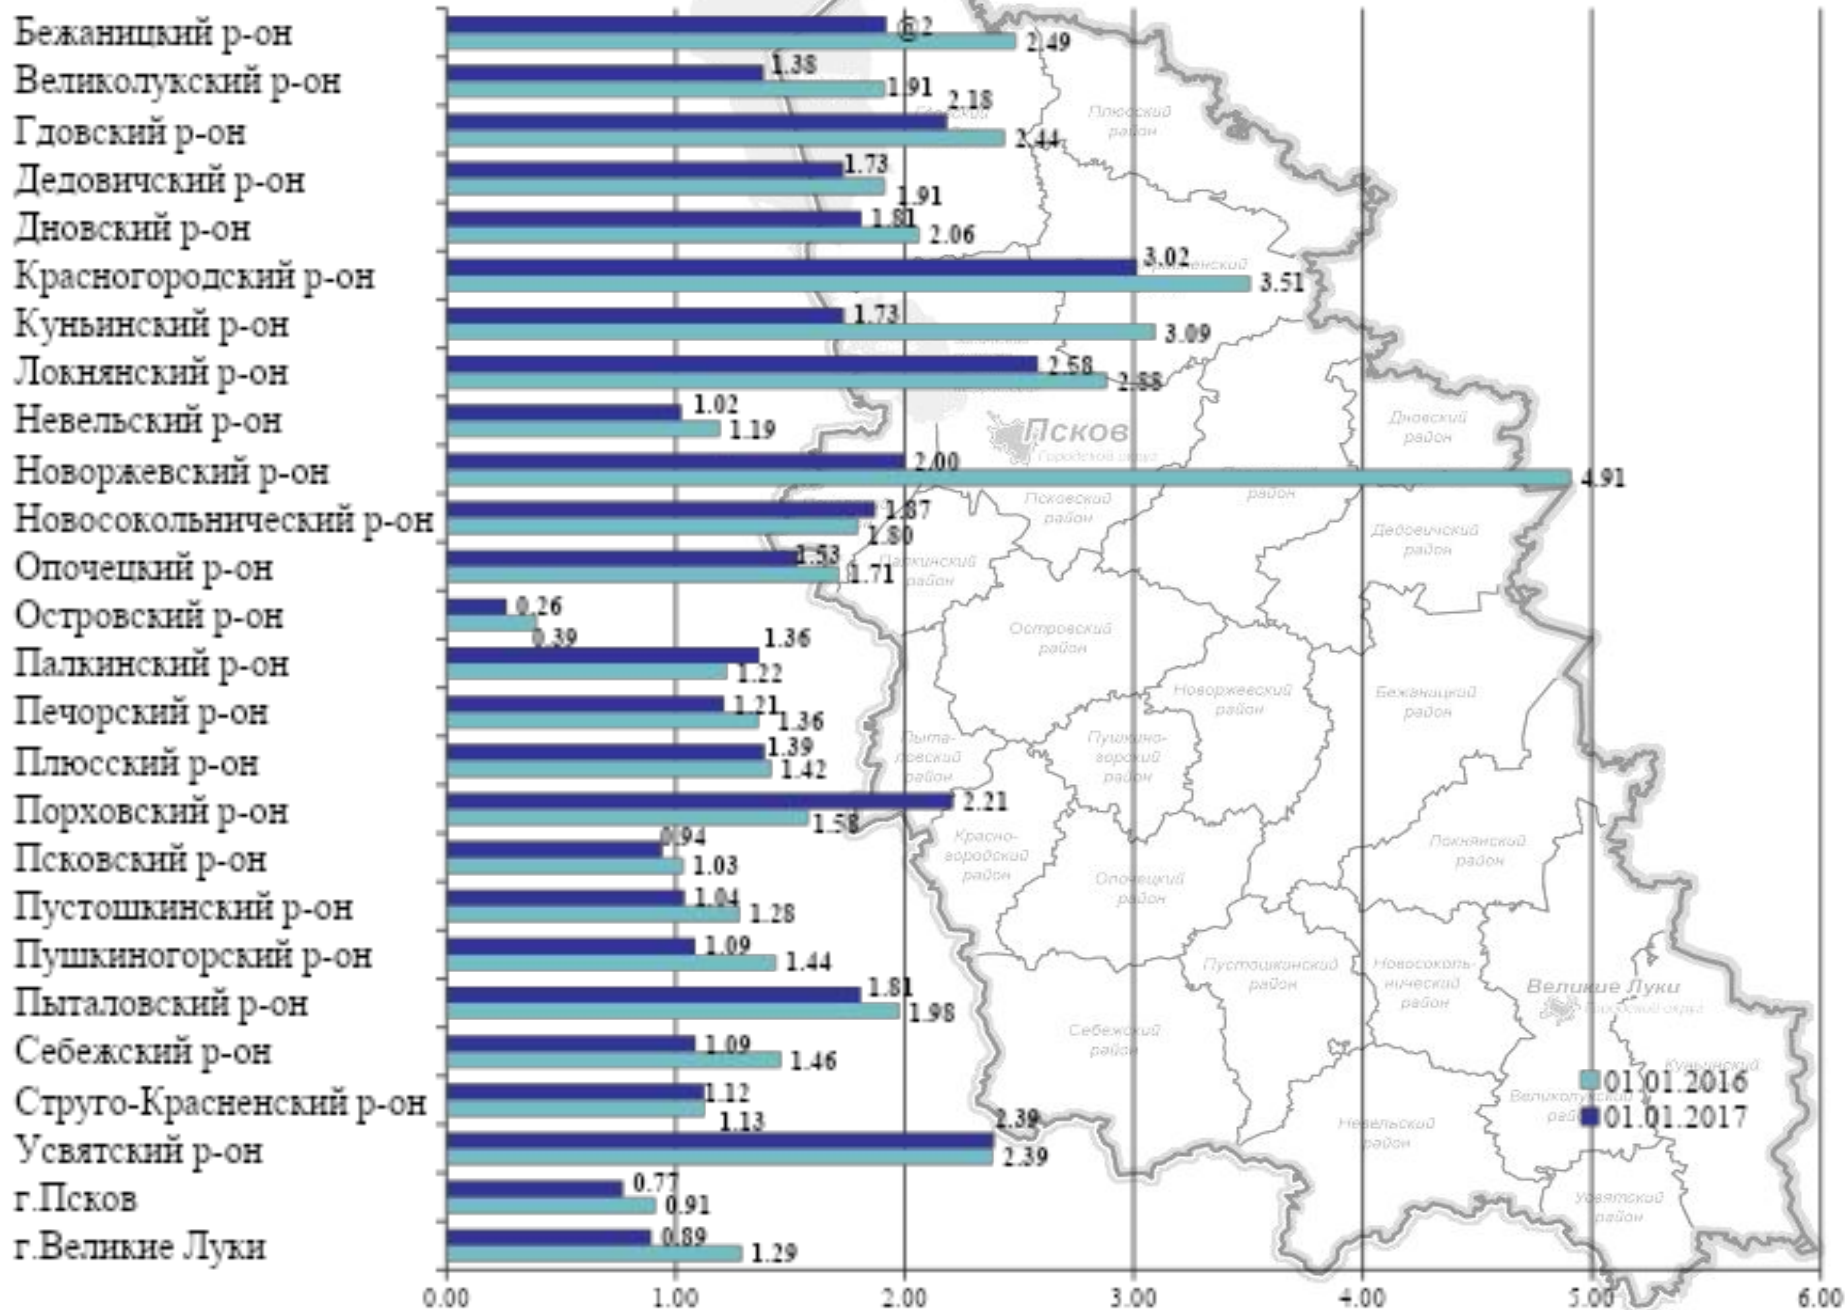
Бежаницкий р-он 1.92 2.49
Великолукский р-он 1.38 1.91
Гдовский р-он 2.18 2.44
Дедовичский р-он 1.73 1.91
Дновский р-он 1.81 2.06
Красногородский р-он 3.02 3.51
Куньинский р-он 1.73 3.09
Локнянский р-он 2.58 2.88
Невельский р-он 1.02 1.19
Новоржевский р-он 2.00 4.91
Новосокольнический р-он 1.87 1.80
Опочецкий р-он 1.53 1.71
Островский р-он 0.26 0.39
Палкинский р-он 1.36 1.22
Печорский р-он 1.21 1.36
Плюсский р-он 1.39 1.42
Порховский р-он 2.21 1.58
Псковский р-он 0.94 1.03
Пустошкинский р-он 1.04 1.28
Пушкиногорский р-он 1.09 1.44
Пыталовский р-он 1.81 1.98
Себежский р-он 1.09 1.46
Струго-Красненский р-он 1.12 1.13
Усвятский р-он 2.39 2.39
г.Псков 0.77 0.91
г.Великие Луки 0.89 1.29

0.00 1.00 2.00 3.00 4.00 5.00 6.00

01.01.2016
01.01.2017

Плюсский район
Псков
Городской округ
Дновский район
Псковский район
Дедовичский район
Палкинский район
Островский район
Новоржевский район
Бежаницкий район
Пыталовский район
Пушкиногорский район
Красногородский район
Локнянский район
Опочецкий район
Пустошкинский район
Новосокольнический район
Великие Луки
Городской округ
Себежский район
Кунъинский
Великолукский район
Невельский район
Усвятский район